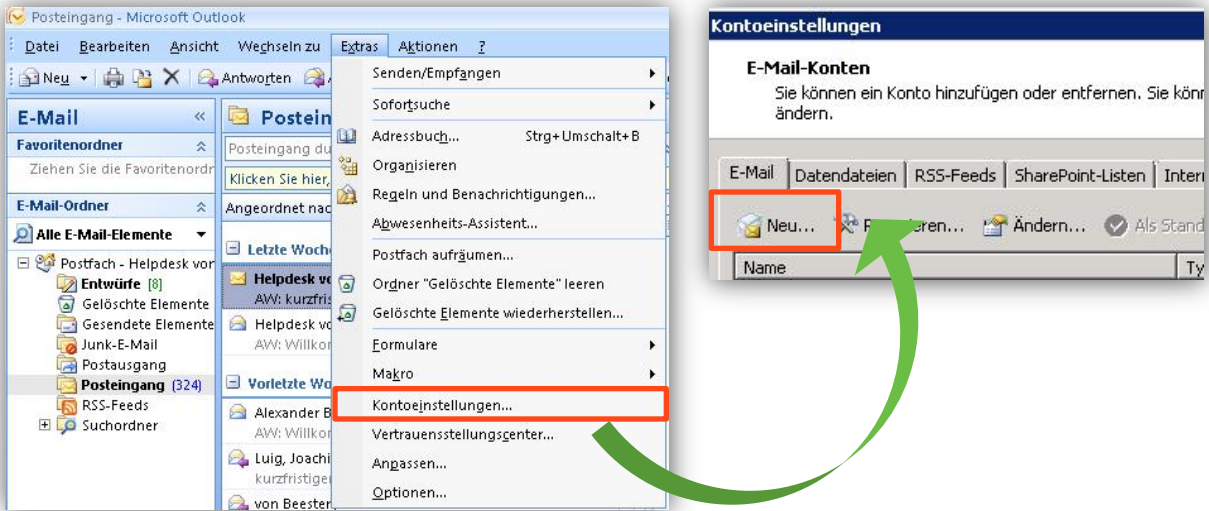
Posteingang - Microsoft Outlook

Datei Bearbeiten Ansicht Wechseln zu Extras Aktionen ?

Neu Antworten

E-Mail

Favoritenordner

Ziehen Sie die Favoritenordn

E-Mail-Ordner

Alle E-Mail-Elemente

Postfach - Helpdesk von
Entwürfe [8]
Gelöschte Elemente
Gesendete Elemente
Junk-E-Mail
Postausgang
Posteingang (324)
RSS-Feeds
Suchordner

Postein

Posteingang du

Klicken Sie hier,

Angeordnet nac

Letzte Woche

Helpdesk vo
AW: kurzfrist

Helpdesk vo
AW: Willkor

Vorletzte Wo

Alexander B
AW: Willkor

Luig, Joachi
kurzfristiger

von Beester

Senden/Empfangen
Sofortsuche
Adressbuch... Strg+Umschalt+B
Organisieren
Regeln und Benachrichtigungen...
Abwesenheits-Assistent...
Postfach aufräumen...
Ordner "Gelöschte Elemente" leeren
Gelöschte Elemente wiederherstellen...
Formulare
Makro
Kontoeinstellungen...
Vertrauensstellungscenter...
Anpassen...
Optionen...

Kontoeinstellungen

E-Mail-Konten

Sie können ein Konto hinzufügen oder entfernen. Sie könn ändern.

E-Mail | Datendateien | RSS-Feeds | SharePoint-Listen | Inter

Neu... R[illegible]eren... Ändern... Als Stand

Name | Ty